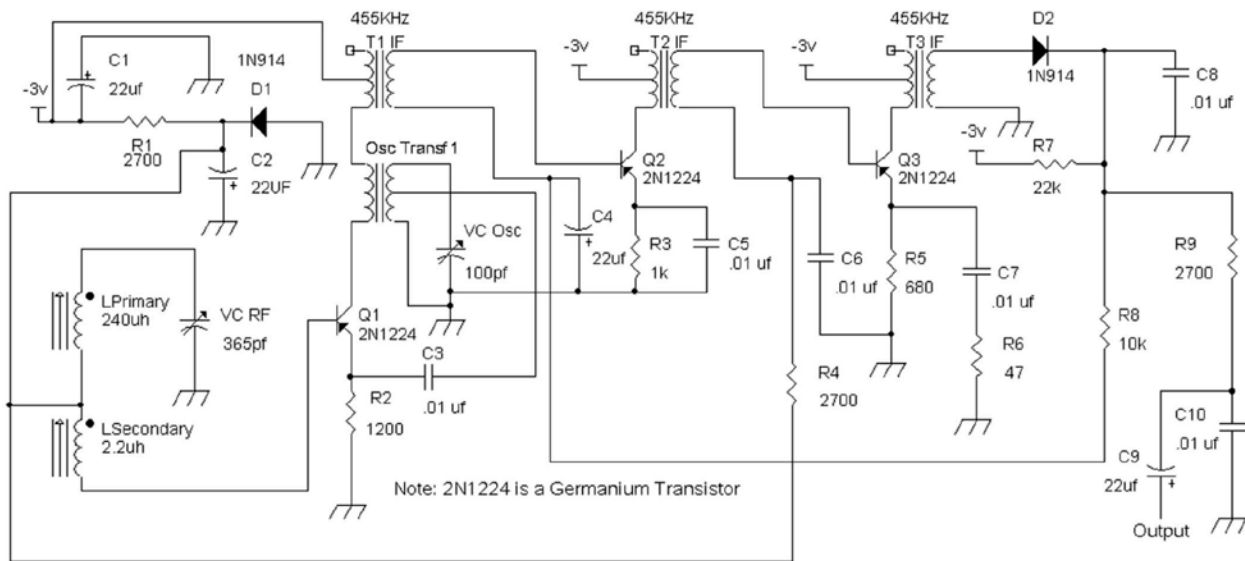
455KHz
T1 IF
455KHz
T2 IF
455KHz
T3 IF
D2
1N914
C1
22uf
1N914
D1
-3v
R1
2700
C2
22UF
-3v
-3v
C8
.01 uf
-3v
R7
22k
Osc Transf 1
Q2
2N1224
Q3
2N1224
C4
22uf
R3
1k
C5
.01 uf
VC Osc
100pf
C6
.01 uf
R5
680
C7
.01 uf
R9
2700
LPrimary
240uh
VC RF
365pf
Q1
2N1224
C3
.01 uf
R8
10k
R6
47
R4
2700
R2
1200
LSecondary
2.2uh
C10
.01 uf
C9
22uf
Note: 2N1224 is a Germanium Transistor
Output